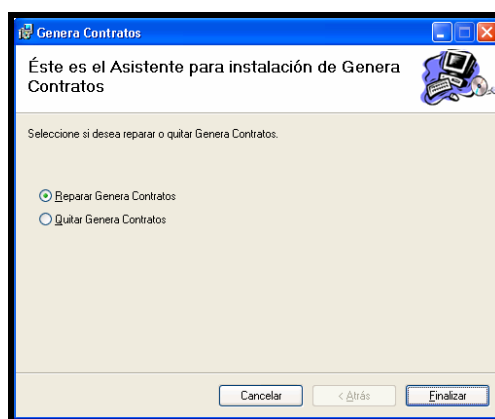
Genera Contratos

Éste es el Asistente para instalación de Genera Contratos

Seleccione si desea reparar o quitar Genera Contratos.

Reparar Genera Contratos

Quitar Genera Contratos

Cancelar

< Atrás

Finalizar